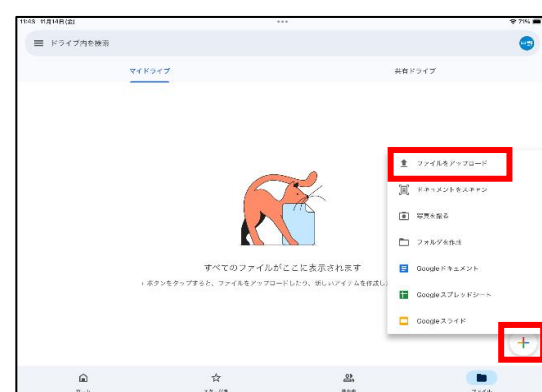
11:48 11月14日(金)

71%

ドライブ内を検索

マイドライブ

共有ドライブ

すべてのファイルがここに表示されます

+ ボタンをタップすると、ファイルをアップロードしたり、新しいアイテムを作成し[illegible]

ファイルをアップロード

ドキュメントをスキャン

写真を撮る

フォルダを作成

Google ドキュメント

Google スプレッドシート

Google スライド

ホーム

スター付き

共有

ファイル